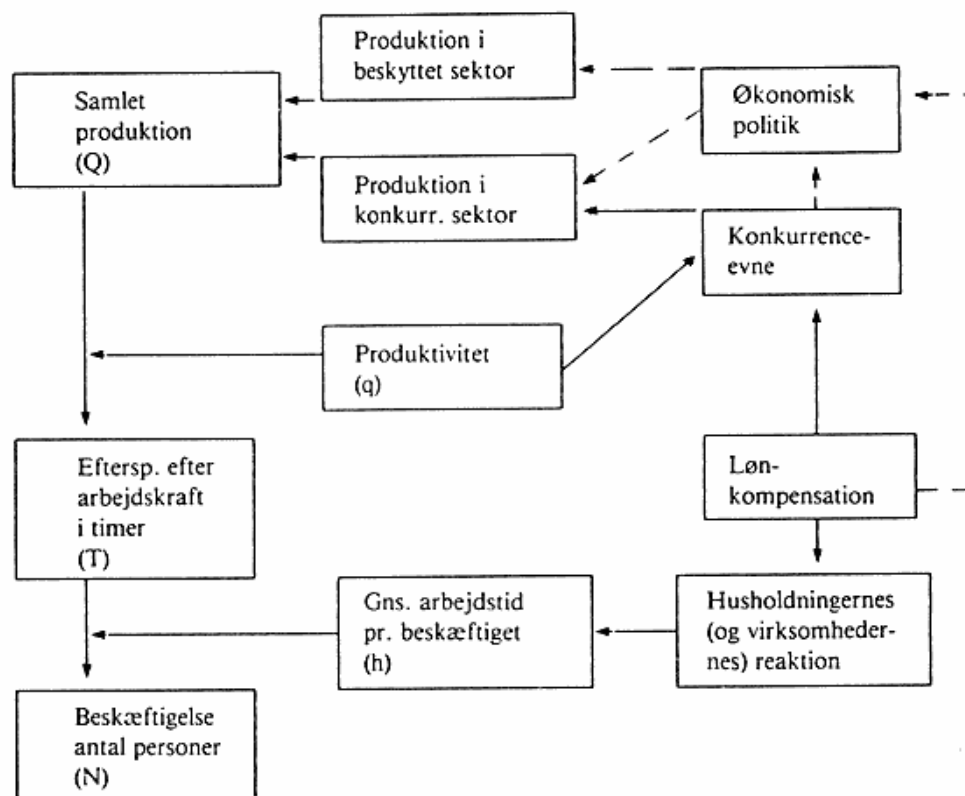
Produktion i beskyttet sektor

Samlet produktion (Q)

Økonomisk politik

Produktion i konkurr. sektor

Konkurrence-evne

Produktivitet (q)

Eftersp. efter arbejdskraft i timer (T)

Løn-kompensation

Gns. arbejdstid pr. beskæftiget (h)

Husholdningernes (og virksomhedernes) reaktion

Beskæftigelse antal personer (N)